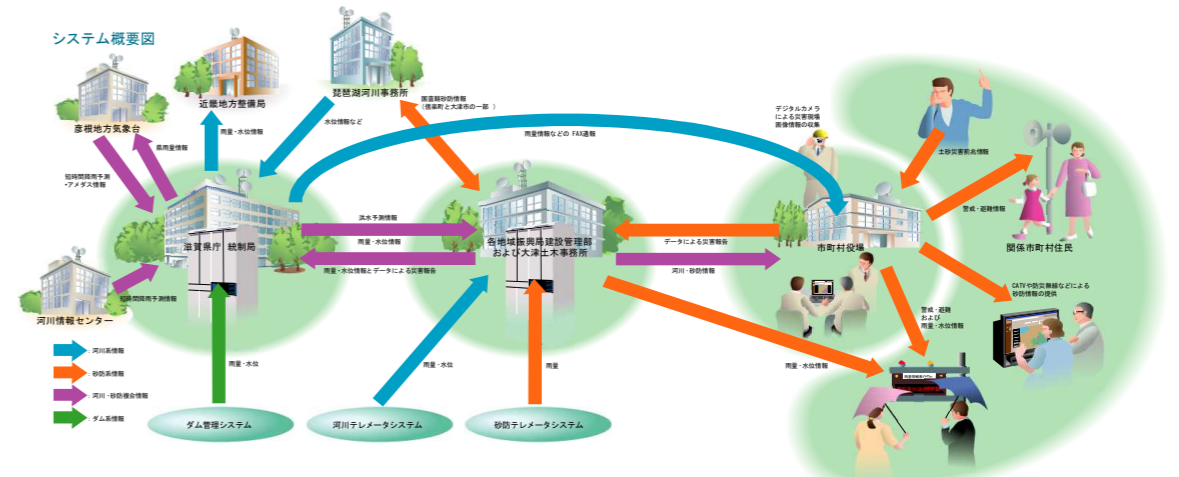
システム概要図

彦根地方気象台

近畿地方整備局

琵琶湖河川事務所

国直轄砂防情報
（信楽町と大津市の一部）

雨量・水位情報

水位情報など

雨量情報などの FAX通報

デジタルカメラ
による災害現場
画像情報の収集

土砂災害前兆情報

短時間降雨予測
・アメダス情報

気象警報

滋賀県庁 統制局

洪水予測情報

雨量・水位情報

雨量・水位情報とデータによる災害報告

各地域振興局建設管理部
および大津土木事務所

データによる災害報告

河川・砂防情報

市町村役場

警戒・避難情報

関係市町村住民

CATVや防災無線などによる
砂防情報の提供

河川情報センター

短時間降雨予測情報

警戒・避難
および
雨量・水位情報

雨量・水位情報

河川系情報

砂防系情報

河川・砂防複合情報

ダム系情報

雨量・水位

雨量・水位

雨量

ダム管理システム

河川テレメータシステム

砂防テレメータシステム